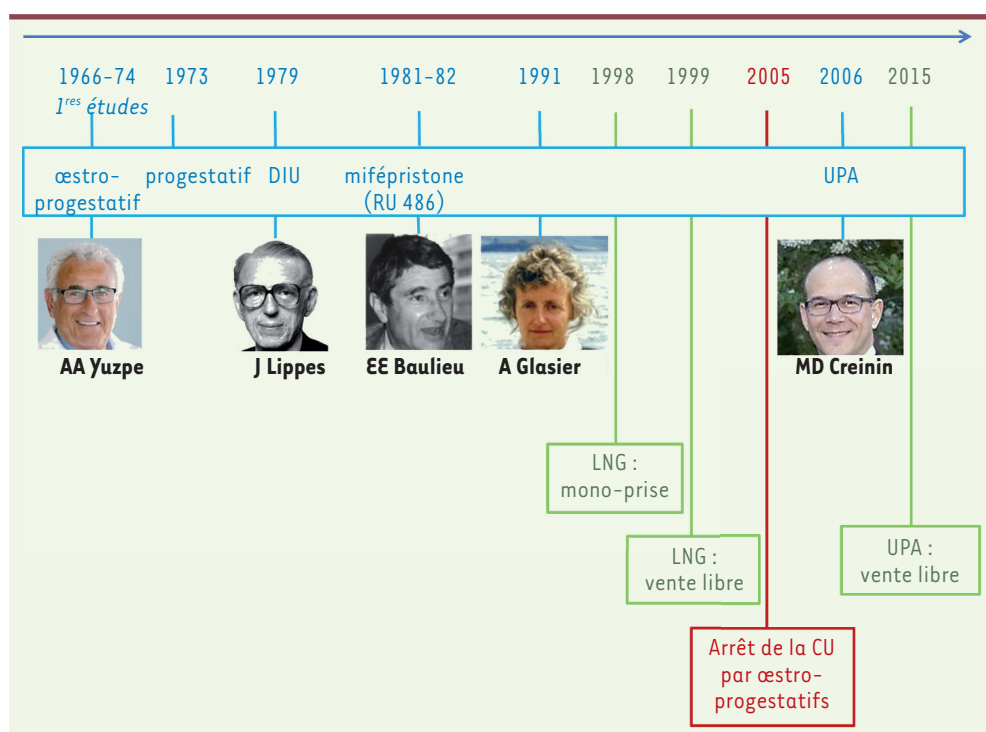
1966-74 1973 1979 1981-82 1991 1998 1999 2005 2006 2015

$1^{res}$ études

œstro-progestatif progestatif DIU mifépristone (RU 486) UPA

AA Yuzpe J Lippes EE Baulieu A Glasier MD Creinin

LNG : mono-prise

LNG : vente libre

UPA : vente libre

Arrêt de la CU par œstro-progestatifs